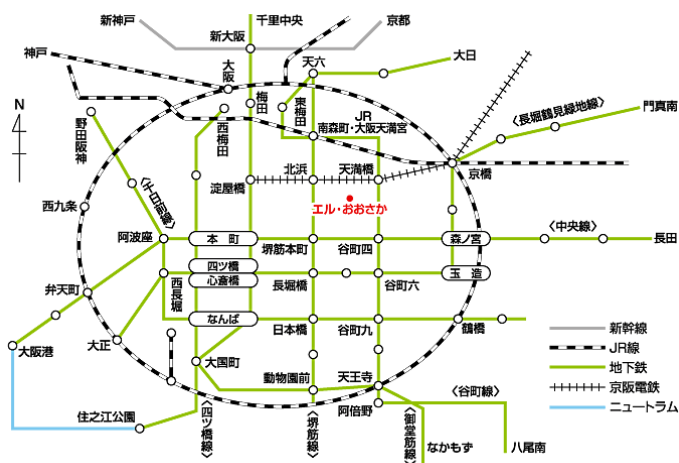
新神戸
千里中央
京都
新大阪
大日
神戸
天六
大阪
梅田
東梅田
JR
南森町・大阪天満宮
〈長堀鶴見緑地線〉
門真南
N
野田阪神
西梅田
北浜
天満橋
京橋
〈千日前線〉
淀屋橋
エル・おおさか
西九条
阿波座
本町
堺筋本町
谷町四
森ノ宮
〈中央線〉
長田
四ツ橋
心斎橋
西長堀
長堀橋
谷町六
玉造
弁天町
なんば
日本橋
谷町九
鶴橋
新幹線
大正
大国町
JR線
大阪港
地下鉄
動物園前
天王寺
京阪電鉄
〈谷町線〉
ニュートラム
住之江公園
阿倍野
〈四つ橋線〉
〈堺筋線〉
〈御堂筋線〉
なかもず
八尾南